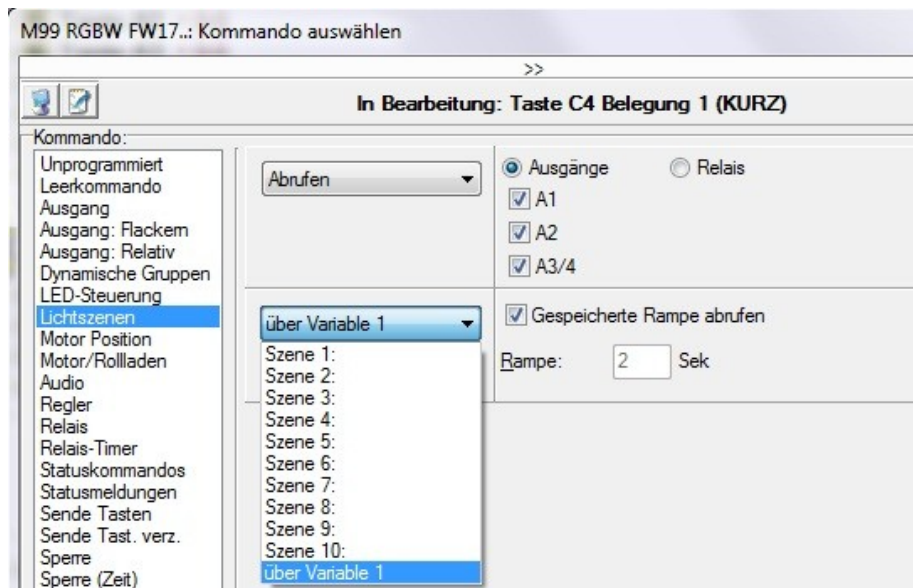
M99 RGBW FW17..: Kommando auswählen

>>

In Bearbeitung: Taste C4 Belegung 1 (KURZ)

Kommando:

Unprogrammiert
Leerkommando
Ausgang
Ausgang: Flackern
Ausgang: Relativ
Dynamische Gruppen
LED-Steuerung
Lichtszenen
Motor Position
Motor/Rollladen
Audio
Regler
Relais
Relais-Timer
Statuskommandos
Statusmeldungen
Sende Tasten
Sende Tast. verz.
Sperre
Sperre (Zeit)

Abrufen

Ausgänge
Relais
A1
A2
A3/4

über Variable 1

Szene 1:
Szene 2:
Szene 3:
Szene 4:
Szene 5:
Szene 6:
Szene 7:
Szene 8:
Szene 9:
Szene 10:
über Variable 1

Gespeicherte Rampe abrufen

Rampe: 2 Sek